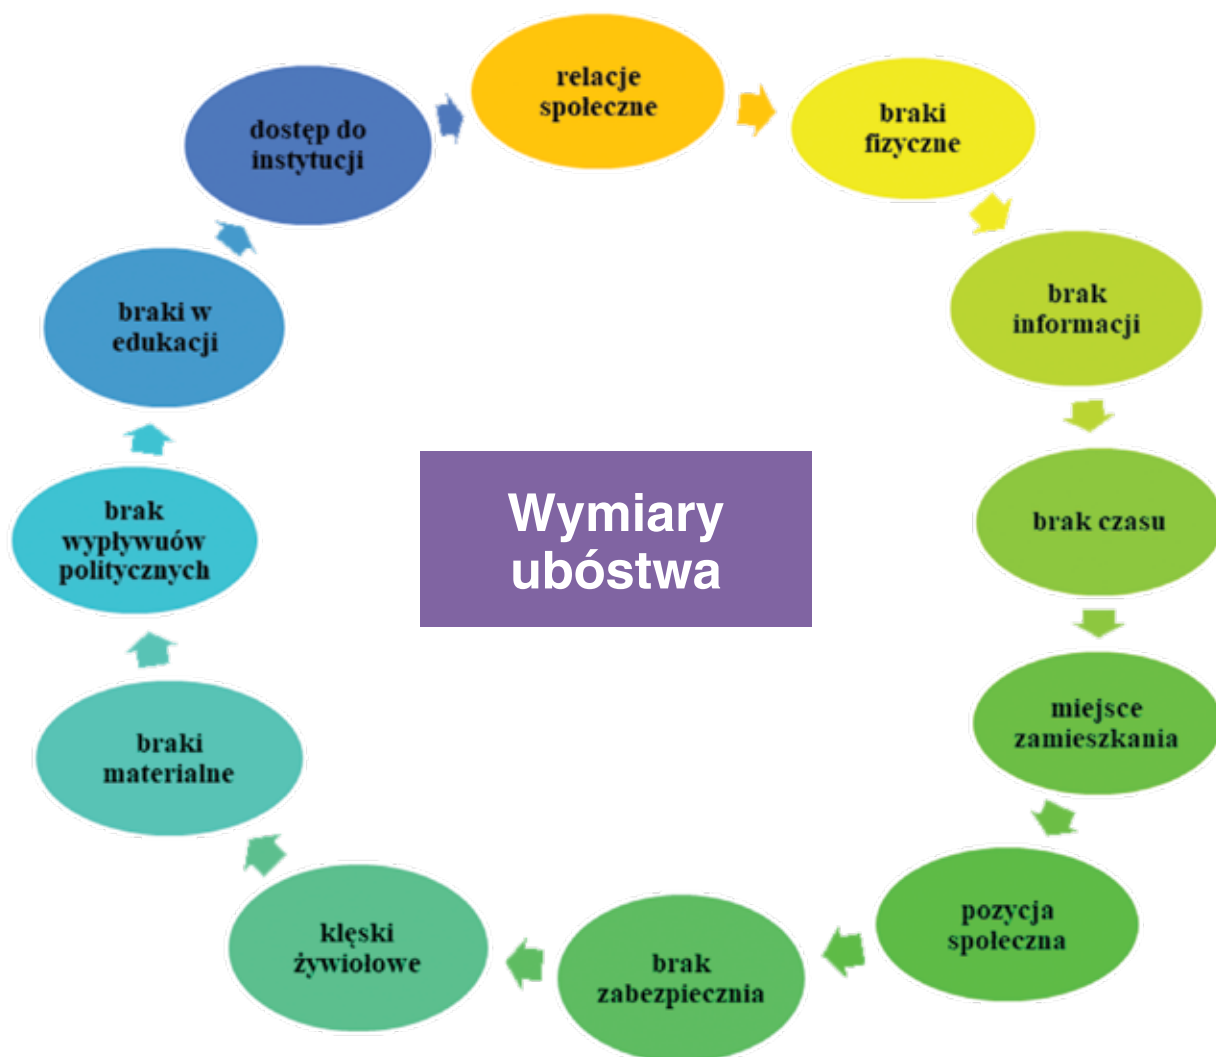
Wymiary ubóstwa

relacje społeczne

braki fizyczne

brak informacji

brak czasu

miejsce zamieszkania

pozycja społeczna

brak zabezpiecznia

klęski żywiołowe

braki materialne

brak wypływuów politycznych

braki w edukacji

dostęp do instytucji